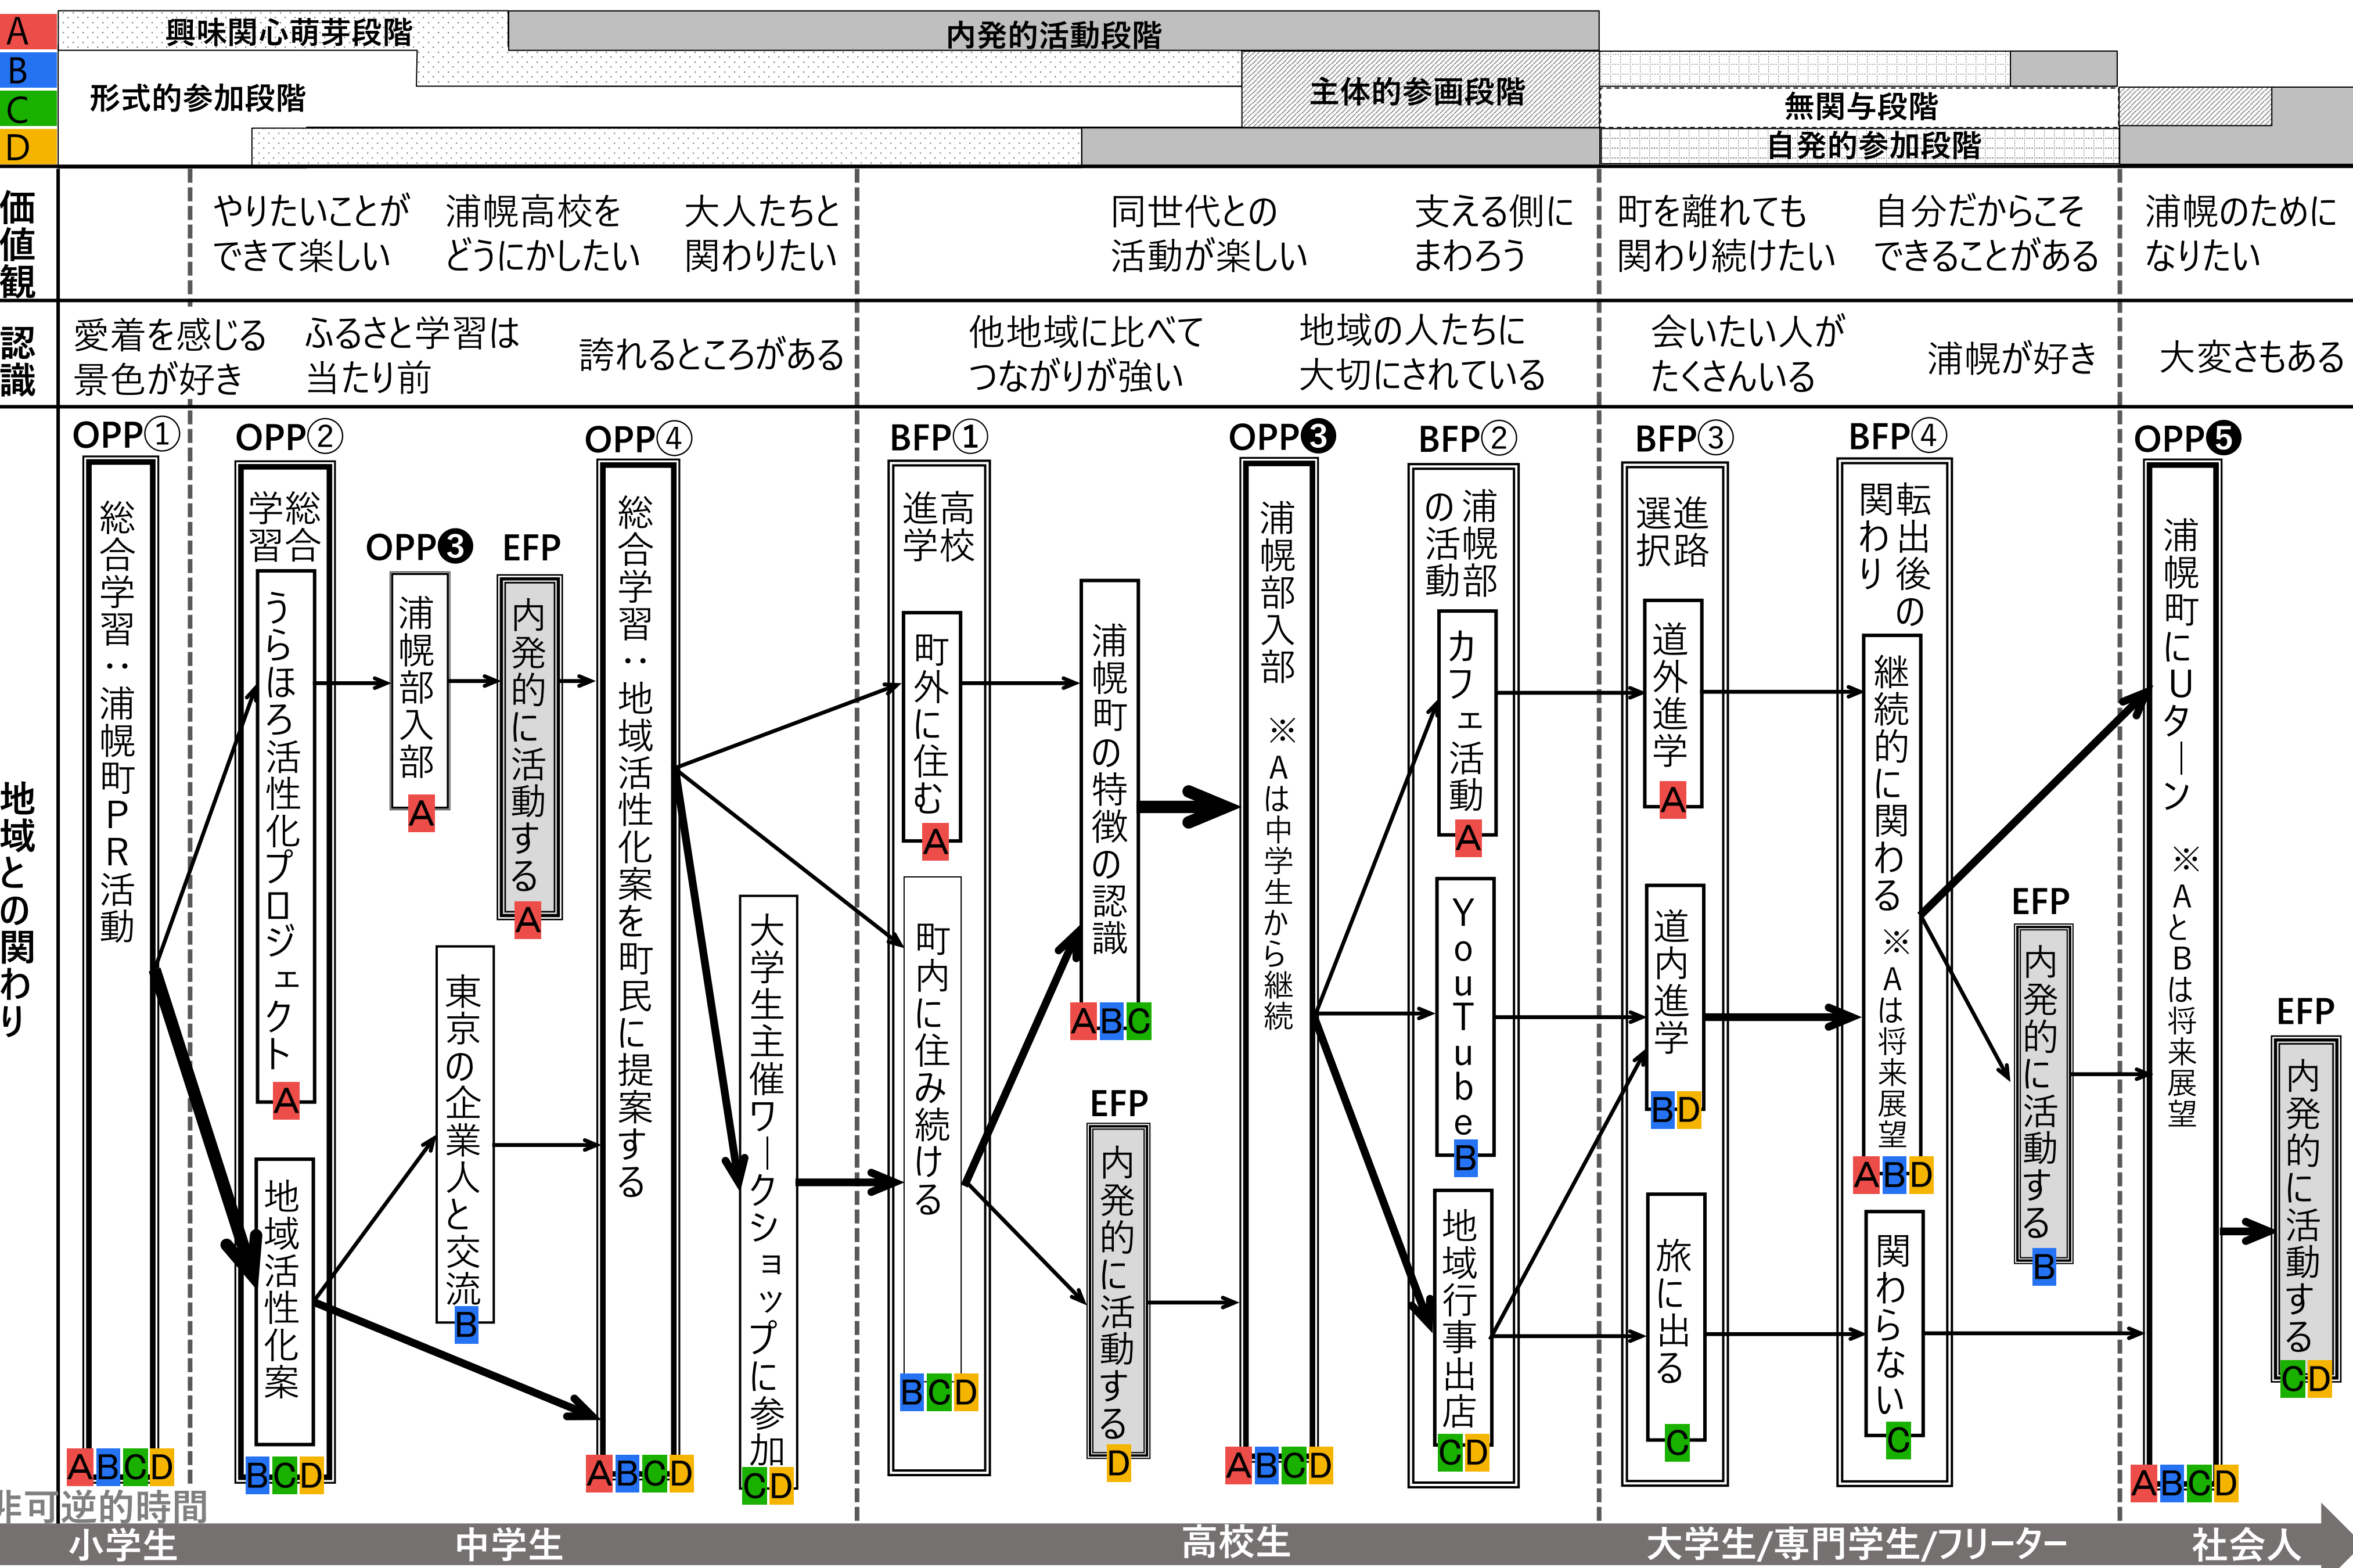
A
B
C
D

興味関心萌芽段階
内発的活動段階
形式的参加段階
主体的参画段階
無関与段階
自発的参加段階

価値観
やりたいことができて楽しい
浦幌高校をどうにかしたい
大人たちと関わりたい
同世代との活動が楽しい
支える側にまわろう
町を離れても関わり続けたい
自分だからこそできることがある
浦幌のためになりたい

認識
愛着を感じる景色が好き
ふるさと学習は当たり前
誇れるところがある
他地域に比べてつながりが強い
地域の人たちに大切にされている
会いたい人がたくさんいる
浦幌が好き
大変さもある

地域との関わり

OPP①
総合学習：浦幌町PR活動
A B C D

OPP②
総合学習
うらほろ活性化プロジェクト
A
地域活性化案
B C D

OPP❸
浦幌部入部
A

EFP
内発的に活動する
A

東京の企業人と交流
B

OPP④
総合学習：地域活性化案を町民に提案する
A B C D

大学生主催ワークショップに参加
C D

BFP①
高校進学
町外に住む
A
町内に住み続ける
B C D

浦幌町の特徴の認識
A B C

EFP
内発的に活動する
D

OPP❸
浦幌部入部 ※Aは中学生から継続
A B C D

BFP②
浦幌部の活動
カフェ活動
A
YouTube
B
地域行事出店
C D

BFP③
進路選択
道外進学
A
道内進学
B D
旅に出る
C

BFP④
転出後の関わり
継続的に関わる ※Aは将来展望
A B D
関わらない
C

EFP
内発的に活動する
B

OPP❺
浦幌町にUターン ※AとBは将来展望
A B C D

EFP
内発的に活動する
C D

非可逆的時間
小学生
中学生
高校生
大学生/専門学生/フリーター
社会人